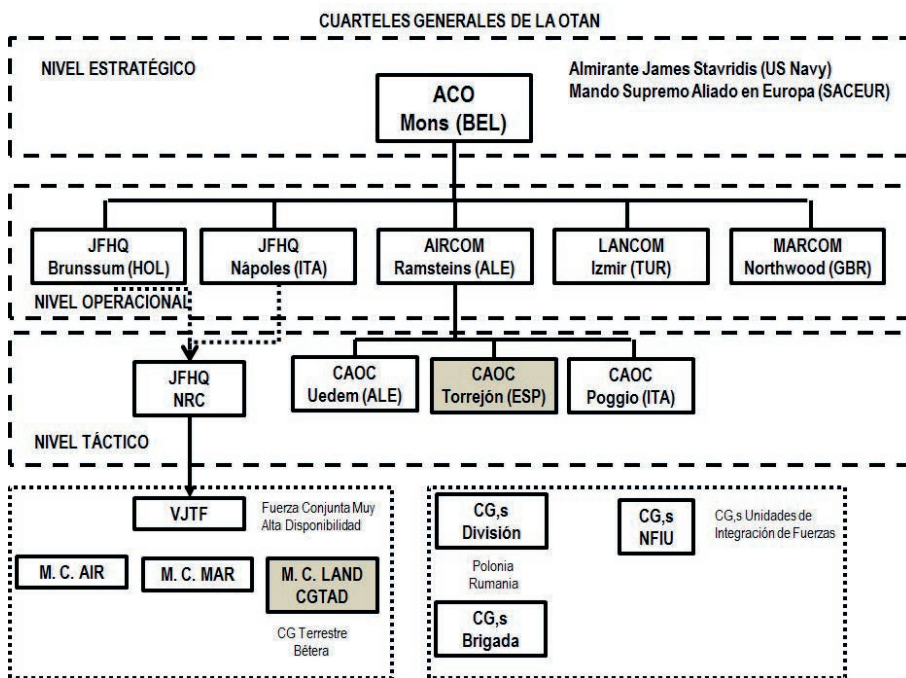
CUARTELES GENERALES DE LA OTAN

NIVEL ESTRATÉGICO

Almirante James Stavridis (US Navy)
Mando Supremo Aliado en Europa (SACEUR)

ACO
Mons (BEL)

JFHQ
Brunssum (HOL)

JFHQ
Nápoles (ITA)

AIRCOM
Ramsteins (ALE)

LANCOM
Izmir (TUR)

MARCOM
Northwood (GBR)

NIVEL OPERACIONAL

JFHQ
NRC

CAOC
Uedem (ALE)

CAOC
Torrejón (ESP)

CAOC
Poggio (ITA)

NIVEL TÁCTICO

VJTF

Fuerza Conjunta Muy Alta Disponibilidad

M. C. AIR

M. C. MAR

M. C. LAND
CGTAD

CG Terrestre
Bétera

CG,s
División

Polonia
Rumania

CG,s
Brigada

CG,s
NFIU

CG,s Unidades de Integración de Fuerzas